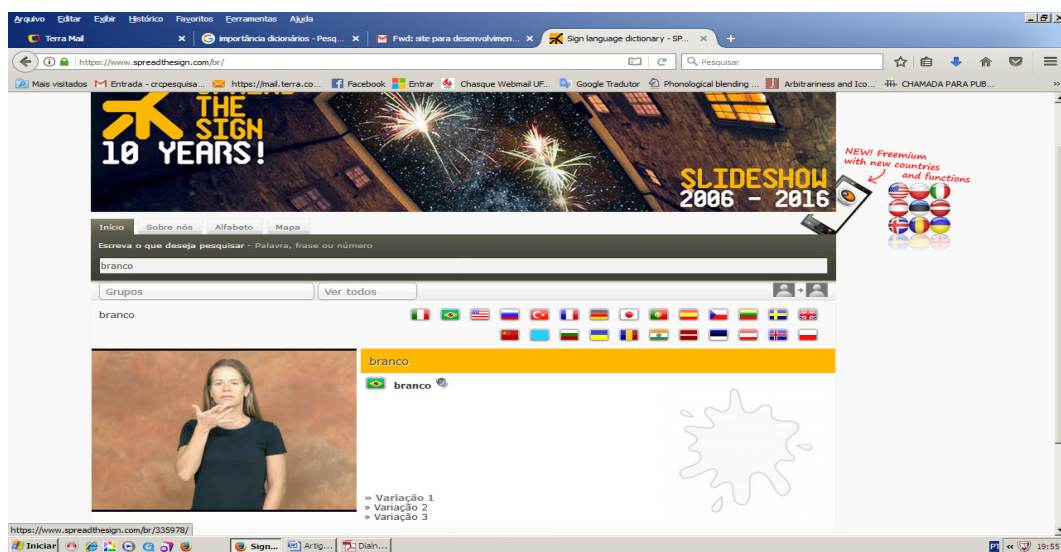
Arquivo Editar Exibir Histórico Favoritos Ferramentas Ajuda

Terra Mail ×
importância dicionários - Pesq... ×
Fwd: site para desenvolvimen... ×
Sign language dictionary - SP... ×
+

https://www.spreadthesign.com/br/
Pesquisar

Mais visitados
Entrada - crcpesquisa...
https://mail.terra.co...
Facebook
Entrar
Chasque Webmail UF...
Google Tradutor
Phonological blending ...
Arbitrariness and Ico...
CHAMADA PARA PUB...

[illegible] THE SIGN
10 YEARS!

SLIDESHOW
2006 - 2016

NEW! Freemium
with new countries
and functions

Início Sobre nós Alfabeto Mapa

Escreva o que deseja pesquisar - Palavra, frase ou número

branco

Grupos
Ver todos

branco

branco

branco

» Variação 1
» Variação 2
» Variação 3

https://www.spreadthesign.com/br/335978/

Iniciar
Sign...
Artig...
Dialn...
19:55